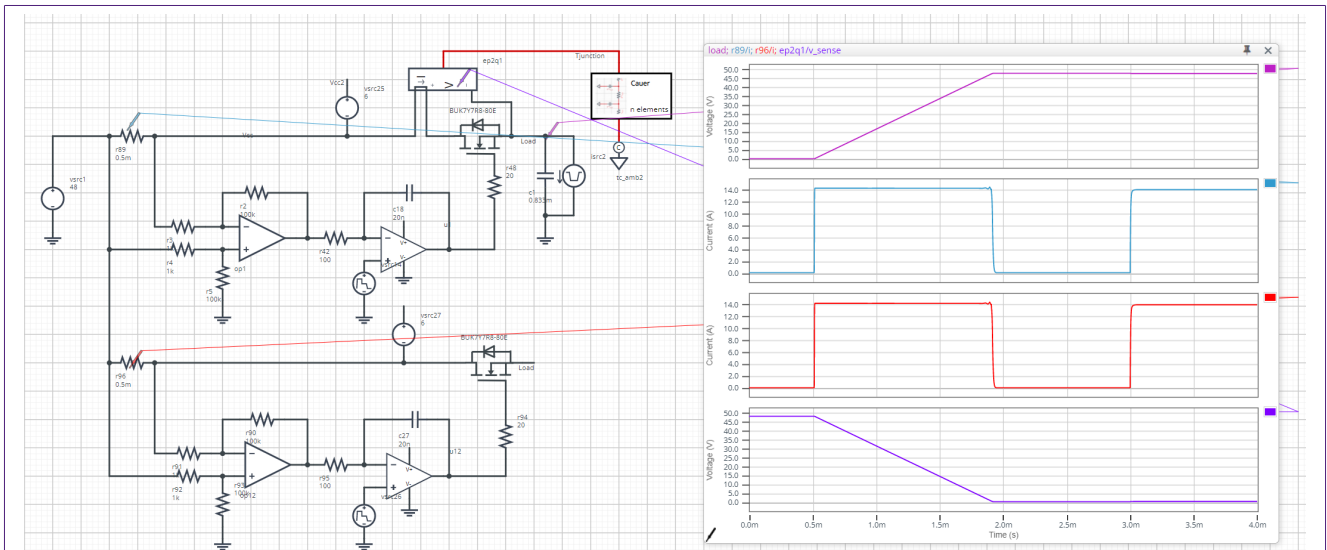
ep2q1
Tjunction
Cauer
n elements
Vcc2
vsrc25
6
BUK7Y7R8-80E
Load
c
tc_amb2
isrc2
r89
0.5m
Vcc
vsrc1
48
r48
20
c1
0.833m
r2
100k
c18
20n
r3
r4
1k
op1
r42
100
u
r5
100k
vsrc27
6
BUK7Y7R8-80E
Load
r96
0.5m
r94
20
r90
100k
c27
20n
r91
r92
1k
r93
100k
op12
r95
100
u12
vsrc26

load; r89/i; r96/i; ep2q1/v_sense

Voltage (V)
50.0
45.0
40.0
35.0
30.0
25.0
20.0
15.0
10.0
5.0
0.0

Current (A)
14.0
12.0
10.0
8.0
6.0
4.0
2.0
0.0

Current (A)
14.0
12.0
10.0
8.0
6.0
4.0
2.0
0.0

Voltage (V)
50.0
45.0
40.0
35.0
30.0
25.0
20.0
15.0
10.0
5.0
0.0

0.0m 0.5m 1.0m 1.5m 2.0m 2.5m 3.0m 3.5m 4.0m
Time (s)